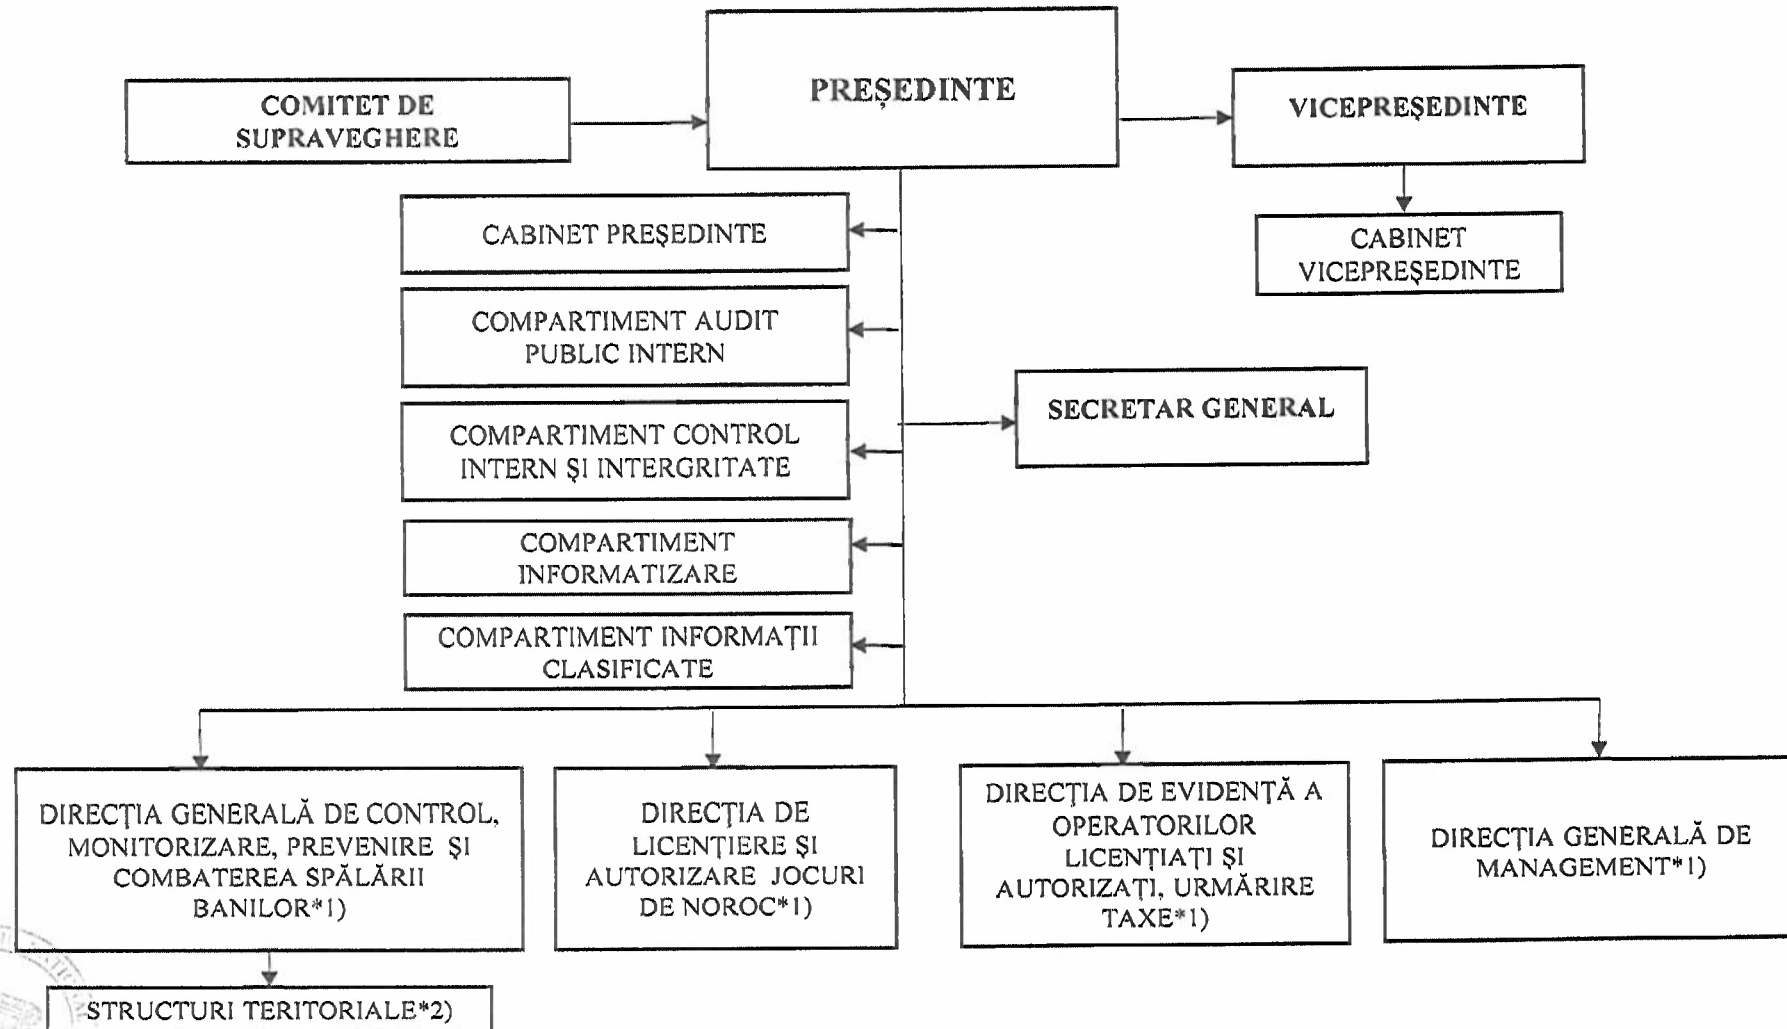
COMITET DE SUPRAVEGHERE

PREŞEDINTE

VICEPREŞEDINTE

CABINET PREŞEDINTE

CABINET VICEPREŞEDINTE

COMPARTIMENT AUDIT PUBLIC INTERN

SECRETAR GENERAL

COMPARTIMENT CONTROL INTERN ŞI INTERGRITATE

COMPARTIMENT INFORMATIZARE

COMPARTIMENT INFORMAŢII CLASIFICATE

DIRECŢIA GENERALĂ DE CONTROL, MONITORIZARE, PREVENIRE ŞI COMBATEREA SPĂLĂRII BANILOR*1)

DIRECŢIA DE LICENŢIERE ŞI AUTORIZARE JOCURI DE NOROC*1)

DIRECŢIA DE EVIDENŢĂ A OPERATORILOR LICENŢIAŢI ŞI AUTORIZAŢI, URMĂRIRE TAXE*1)

DIRECŢIA GENERALĂ DE MANAGEMENT*1)

STRUCTURI TERITORIALE*2)